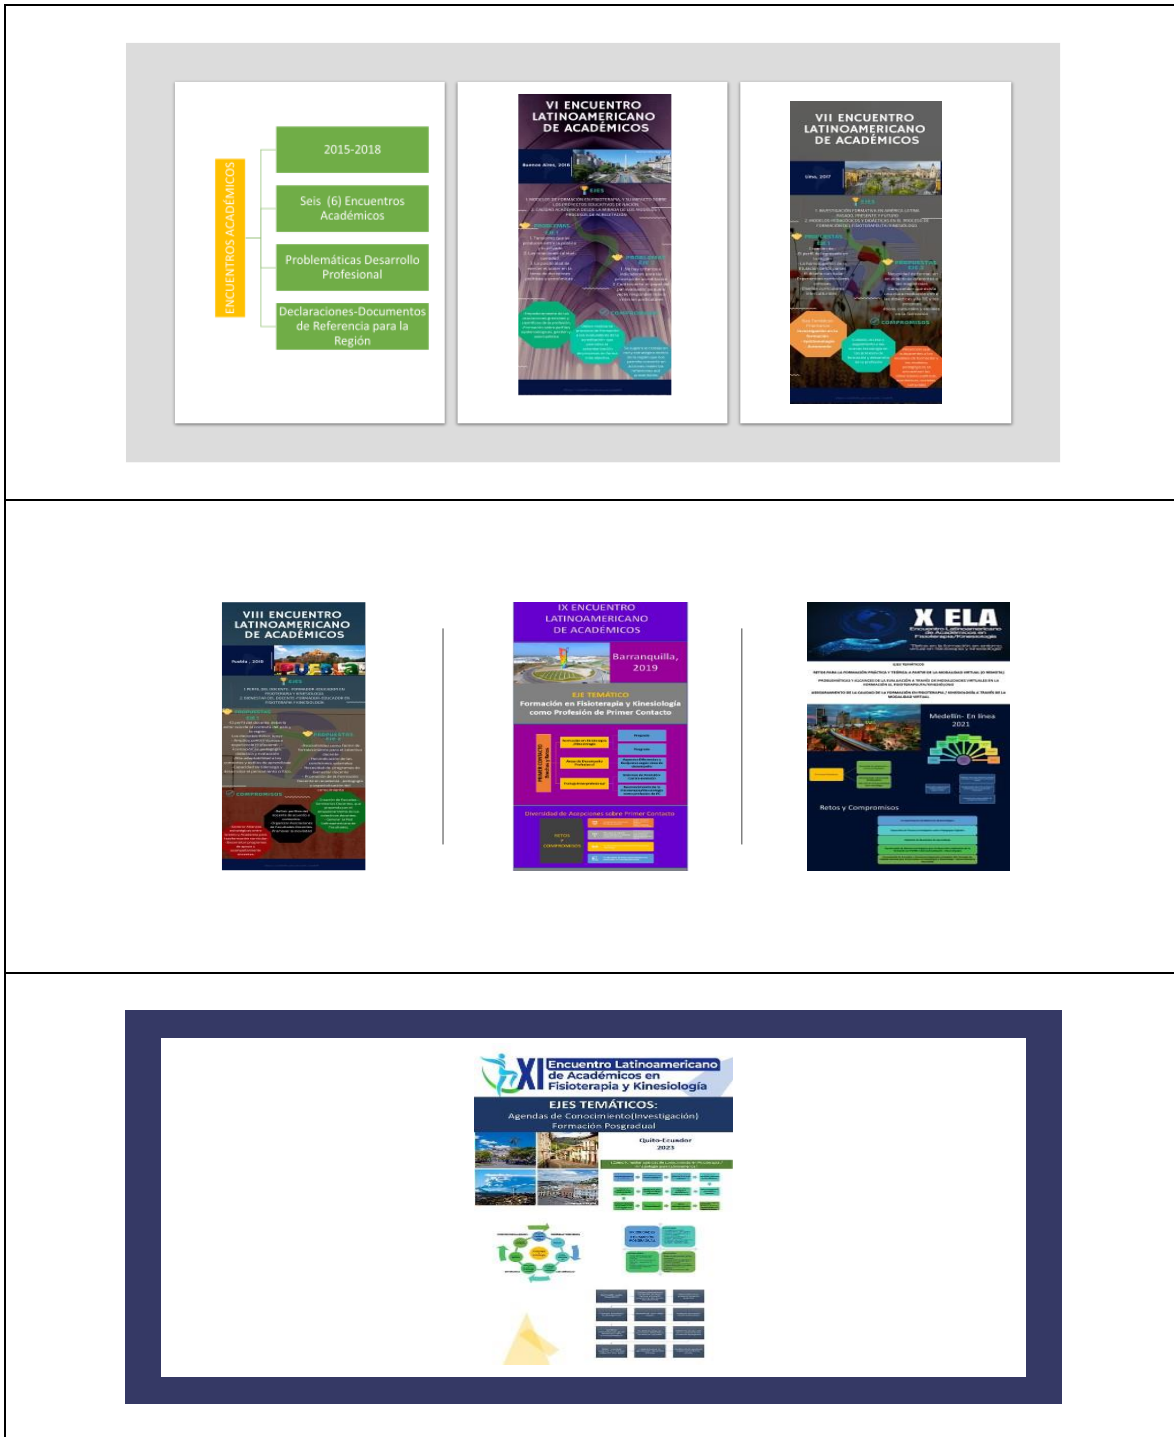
ENCUENTROS ACADÉMICOS

2015-2018

Seis (6) Encuentros Académicos

Problemáticas Desarrollo Profesional

Declaraciones-Documentos de Referencia para la Región

VI ENCUENTRO LATINOAMERICANO DE ACADÉMICOS

Buenos Aires, 2016

EJES

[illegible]

VII ENCUENTRO LATINOAMERICANO DE ACADÉMICOS

Lima, 2017

EJES

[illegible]

COMPROMISOS

VIII ENCUENTRO LATINOAMERICANO DE ACADÉMICOS

Puebla, 2018

EJES

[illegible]

COMPROMISOS

IX ENCUENTRO LATINOAMERICANO DE ACADÉMICOS

Barranquilla, 2019

EJE TEMÁTICO

Formación en Fisioterapia y Kinesiología como Profesión de Primer Contacto

Diversidad de Acepciones sobre Primer Contacto

RETOS Y COMPROMISOS

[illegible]

X ELA

Encuentro Latinoamericano de Académicos en Fisioterapia/Kinesiología

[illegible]

Medellín- En línea 2021

Retos y Compromisos

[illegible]

XI Encuentro Latinoamericano de Académicos en Fisioterapia y Kinesiología

EJES TEMÁTICOS:

Agendas de Conocimiento(Investigación)

Formación Posgradual

Quito-Ecuador 2023

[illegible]